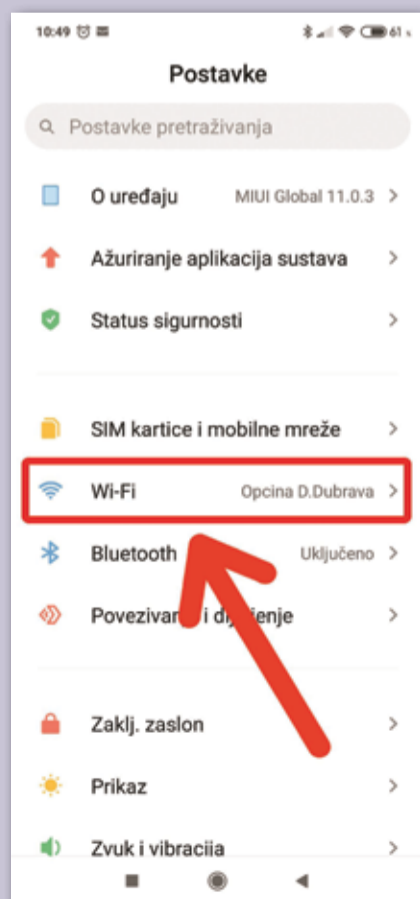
10:49

61

Postavke

Postavke pretraživanja

O uređaju MIUI Global 11.0.3 >

Ažuriranje aplikacija sustava >

Status sigurnosti >

SIM kartice i mobilne mreže >

Wi-Fi Opcina D.Dubrava >

Bluetooth Uključeno >

Povezivan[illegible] i d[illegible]jenje >

Zaklj. zaslon >

Prikaz >

Zvuk i vibracija >